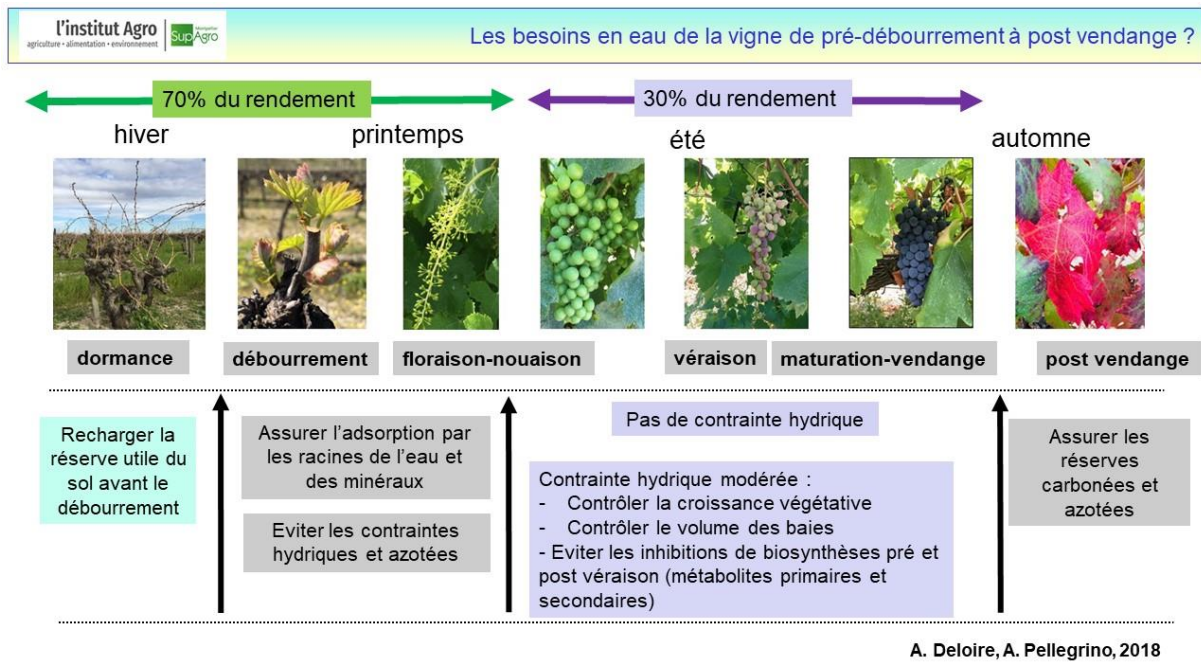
l'institut Agro
agriculture • alimentation • environnement
Montpellier SupAgro

Les besoins en eau de la vigne de pré-débourrement à post vendange ?

70% du rendement

30% du rendement

hiver

printemps

été

automne

dormance

débourrement

floraison-nouaison

véraison

maturation-vendange

post vendange

Recharger la réserve utile du sol avant le débourrement

Assurer l'adsorption par les racines de l'eau et des minéraux

Eviter les contraintes hydriques et azotées

Pas de contrainte hydrique

Contrainte hydrique modérée :
- Contrôler la croissance végétative
- Contrôler le volume des baies
- Eviter les inhibitions de biosynthèses pré et post véraison (métabolites primaires et secondaires)

Assurer les réserves carbonées et azotées

A. Deloire, A. Pellegrino, 2018